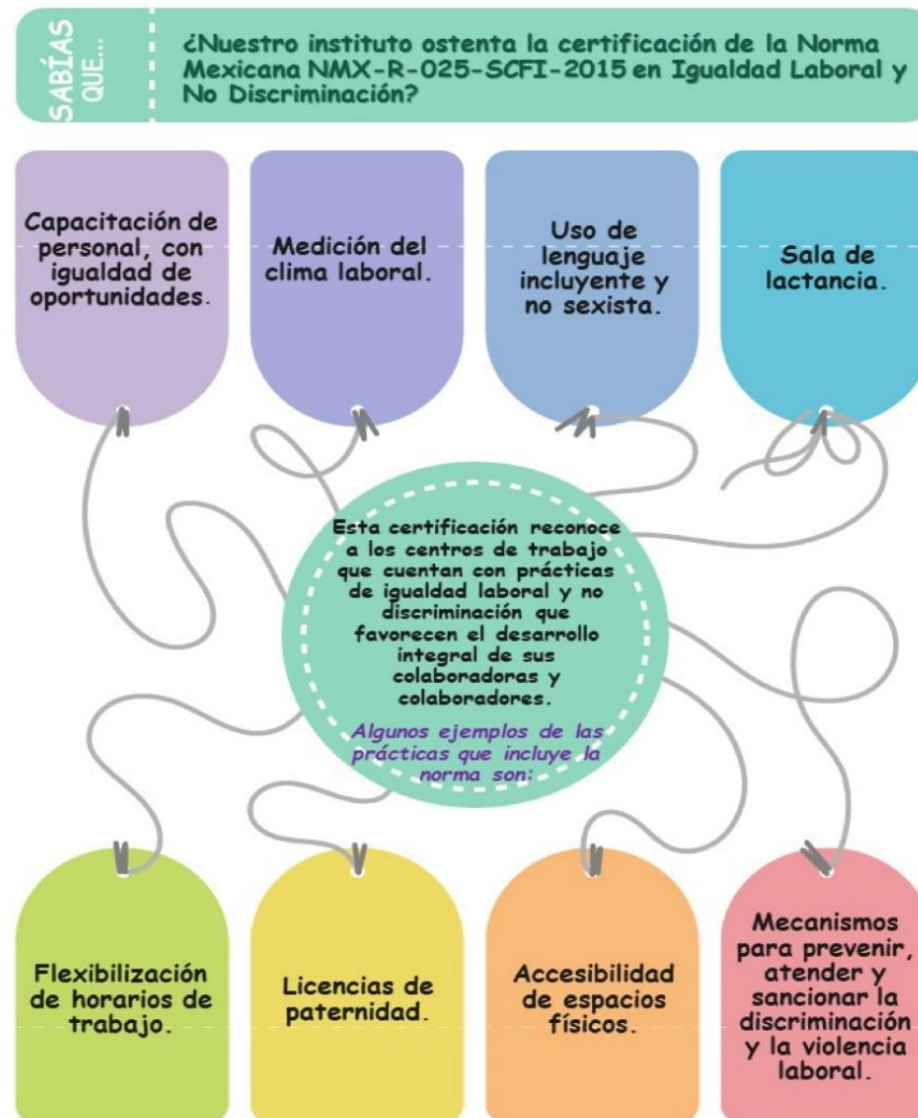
SABÍAS QUE...

¿Nuestro instituto ostenta la certificación de la Norma Mexicana NMX-R-025-SCFI-2015 en Igualdad Laboral y No Discriminación?

Capacitación de personal, con igualdad de oportunidades.

Medición del clima laboral.

Uso de lenguaje incluyente y no sexista.

Sala de lactancia.

Esta certificación reconoce a los centros de trabajo que cuentan con prácticas de igualdad laboral y no discriminación que favorecen el desarrollo integral de sus colaboradoras y colaboradores.

Algunos ejemplos de las prácticas que incluye la norma son:

Flexibilización de horarios de trabajo.

Licencias de paternidad.

Accesibilidad de espacios físicos.

Mecanismos para prevenir, atender y sancionar la discriminación y la violencia laboral.